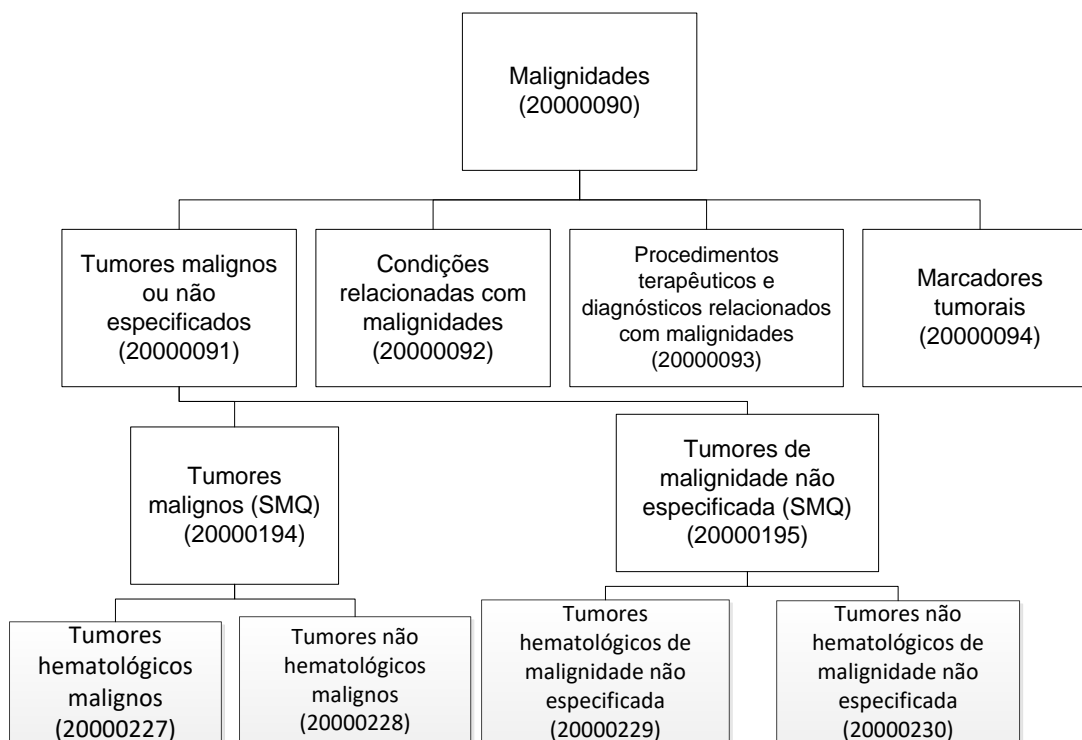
Malignidades
(20000090)

Tumores malignos ou não especificados
(20000091)

Condições relacionadas com malignidades
(20000092)

Procedimentos terapêuticos e diagnósticos relacionados com malignidades
(20000093)

Marcadores tumorais
(20000094)

Tumores malignos (SMQ)
(20000194)

Tumores de malignidade não especificada (SMQ)
(20000195)

Tumores hematológicos malignos
(20000227)

Tumores não hematológicos malignos
(20000228)

Tumores hematológicos de malignidade não especificada
(20000229)

Tumores não hematológicos de malignidade não especificada
(20000230)